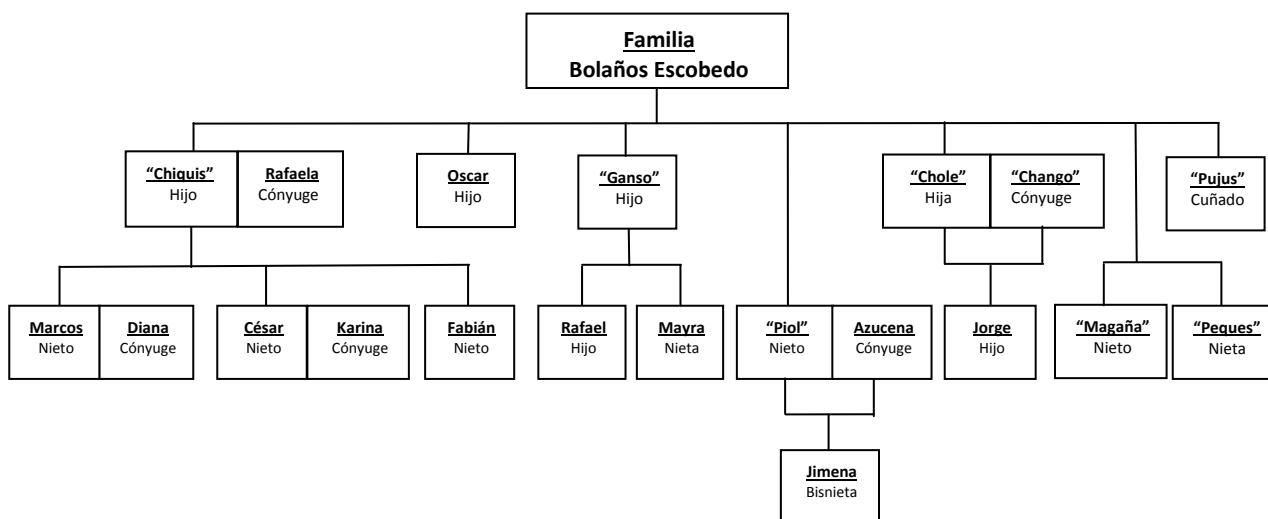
Familia
Bolaños Escobedo

"Chiquis"
Hijo

Rafaela
Cónyuge

Oscar
Hijo

"Ganso"
Hijo

"Chole"
Hija

"Chango"
Cónyuge

"Pujus"
Cuñado

Marcos
Nieto

Diana
Cónyuge

César
Nieto

Karina
Cónyuge

Fabián
Nieto

Rafael
Hijo

Mayra
Nieta

"Piol"
Nieto

Azucena
Cónyuge

Jorge
Hijo

"Magaña"
Nieto

"Peques"
Nieta

Jimena
Bisnieta